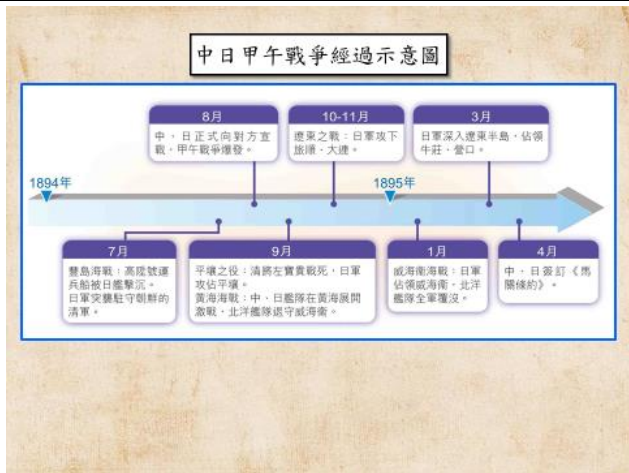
中日甲午戰爭經過示意圖

8月
中、日正式向對方宣戰，甲午戰爭爆發。

10-11月
遼東之戰：日軍攻下旅順、大連。

3月
日軍深入遼東半島，佔領牛莊、營口。

1894年

1895年

7月
豐島海戰：高陞號運兵船被日艦擊沉。
日軍突襲駐守朝鮮的清軍。

9月
平壤之役：清將左寶貴戰死，日軍攻佔平壤。
黃海海戰：中、日艦隊在黃海展開激戰，北洋艦隊退守威海衛。

1月
威海衛海戰：日軍佔領威海衛，北洋艦隊全軍覆沒。

4月
中、日簽訂《馬關條約》。